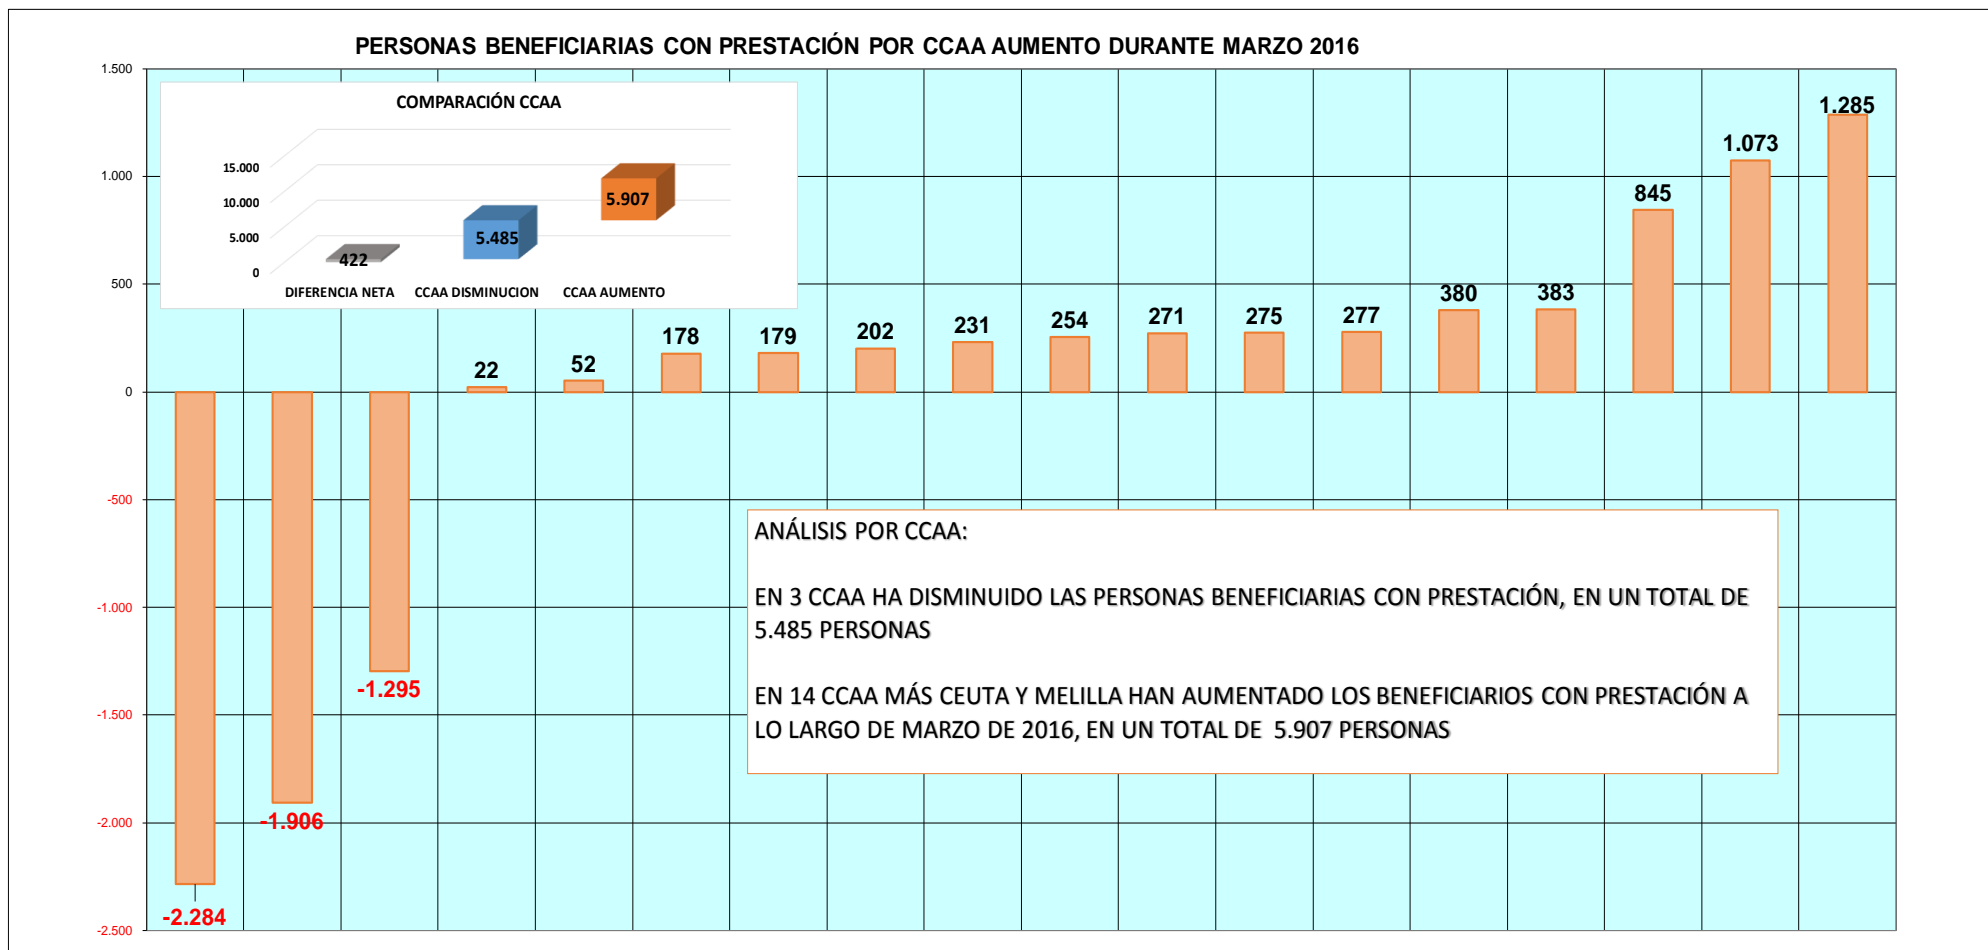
PERSONAS BENEFICIARIAS CON PRESTACIÓN POR CCAA AUMENTO DURANTE MARZO 2016

1.500
1.000
500
0
-500
-1.000
-1.500
-2.000
-2.500

COMPARACIÓN CCAA

15.000
10.000
5.000
0

422
5.485
5.907

DIFERENCIA NETA
CCAA DISMINUCION
CCAA AUMENTO

-2.284
-1.906
-1.295
22
52
178
179
202
231
254
271
275
277
380
383
845
1.073
1.285

ANÁLISIS POR CCAA:

EN 3 CCAA HA DISMINUIDO LAS PERSONAS BENEFICIARIAS CON PRESTACIÓN, EN UN TOTAL DE 5.485 PERSONAS

EN 14 CCAA MÁS CEUTA Y MELILLA HAN AUMENTADO LOS BENEFICIARIOS CON PRESTACIÓN A LO LARGO DE MARZO DE 2016, EN UN TOTAL DE 5.907 PERSONAS